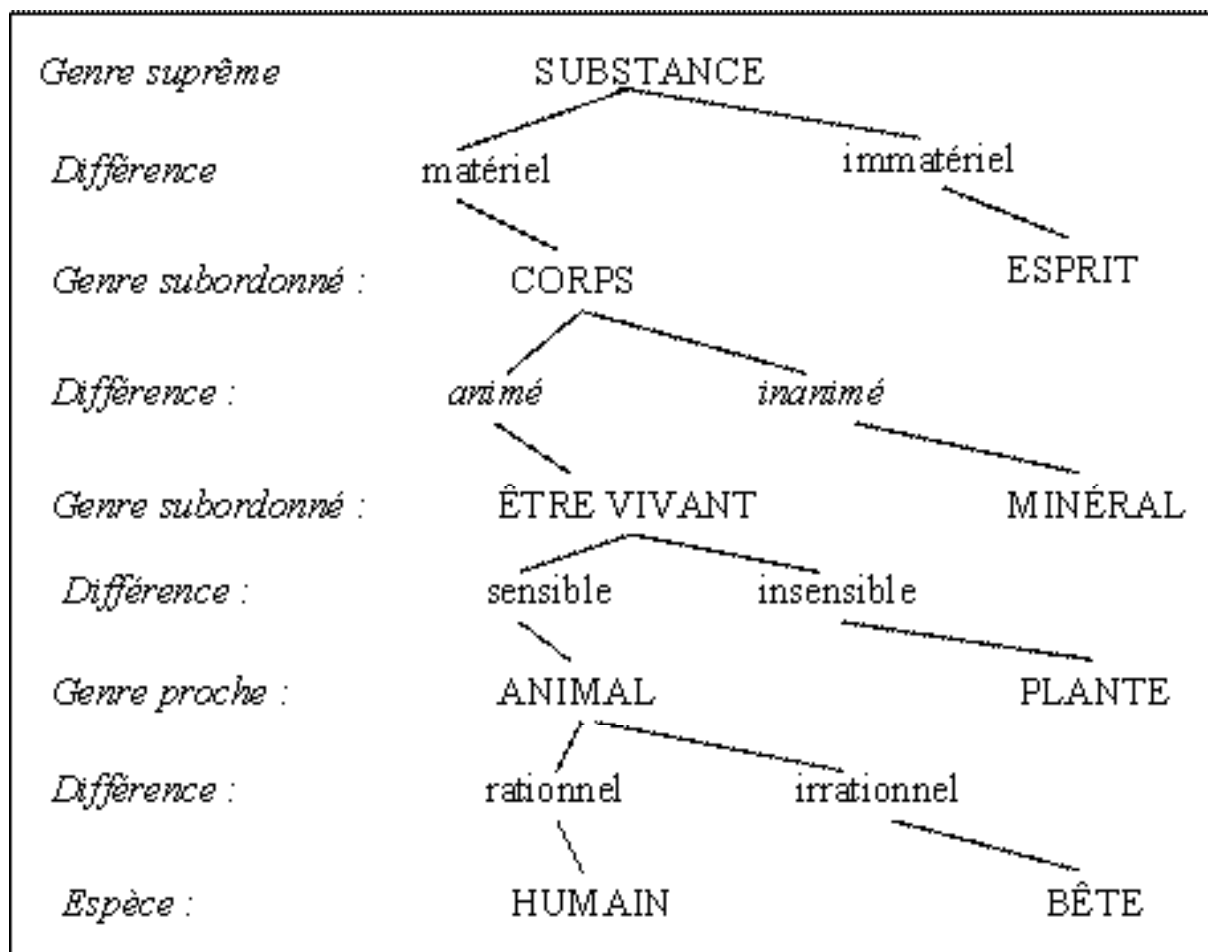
Genre suprême SUBSTANCE

Différence matériel immatériel

Genre subordonné : CORPS ESPRIT

Différence : animé inanimé

Genre subordonné : ÊTRE VIVANT MINÉRAL

Différence : sensible insensible

Genre proche : ANIMAL PLANTE

Différence : rationnel irrationnel

Espèce : HUMAIN BÊTE